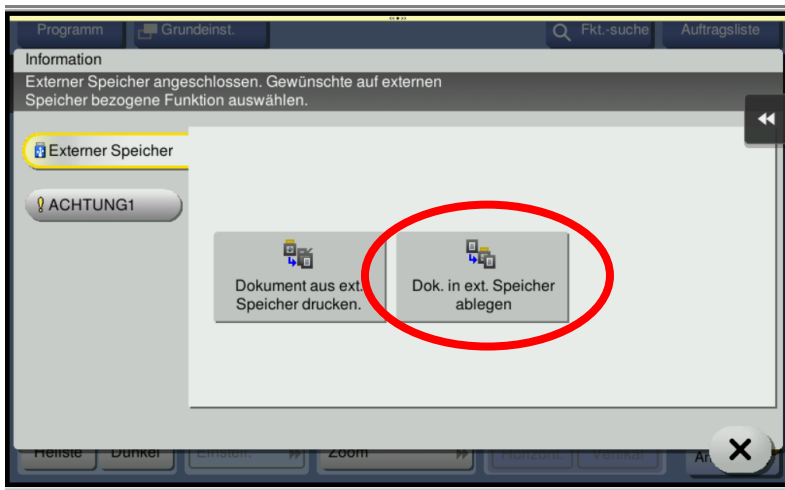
Programm
Grundeinst.
Fkt.-suche
Auftragsliste

Information
Externer Speicher angeschlossen. Gewünschte auf externen Speicher bezogene Funktion auswählen.

Externer Speicher
ACHTUNG1

Dokument aus ext. Speicher drucken.
Dok. in ext. Speicher ablegen

Hellste
Dunkel
Einstell.
Zoom
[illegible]
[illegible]
An